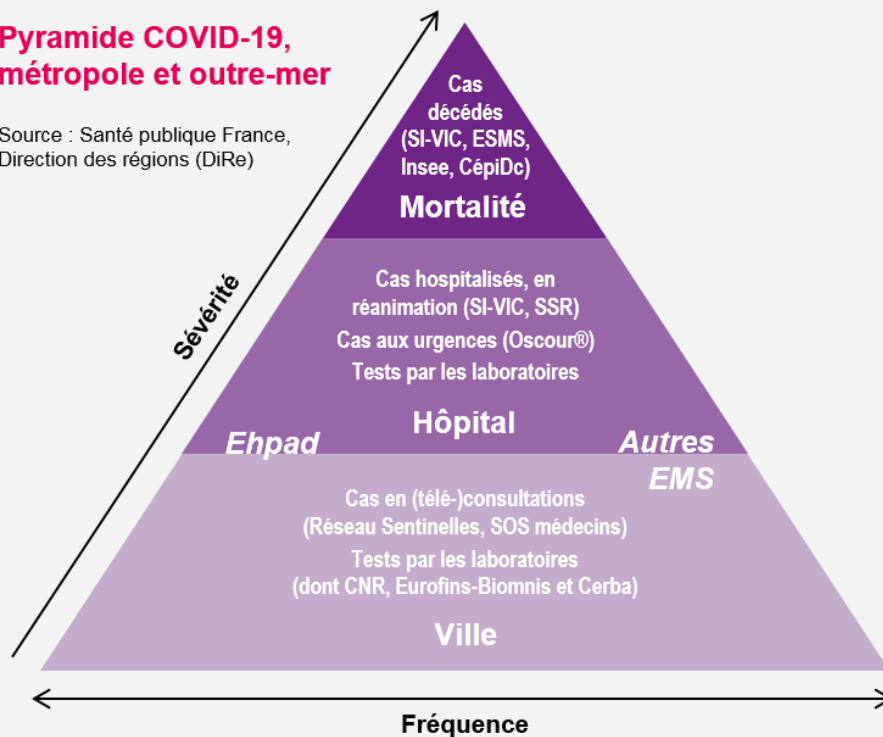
Pyramide COVID-19, métropole et outre-mer

Source : Santé publique France, Direction des régions (DiRe)

Sévérité

Cas décédés (SI-VIC, ESMS, Insee, CépiDc)

Mortalité

Cas hospitalisés, en réanimation (SI-VIC, SSR)

Cas aux urgences (Oscour®)

Tests par les laboratoires

Hôpital

Ehpad

Autres EMS

Cas en (télé-)consultations (Réseau Sentinelles, SOS médecins)

Tests par les laboratoires (dont CNR, Eurofins-Biomnis et Cerba)

Ville

Fréquence